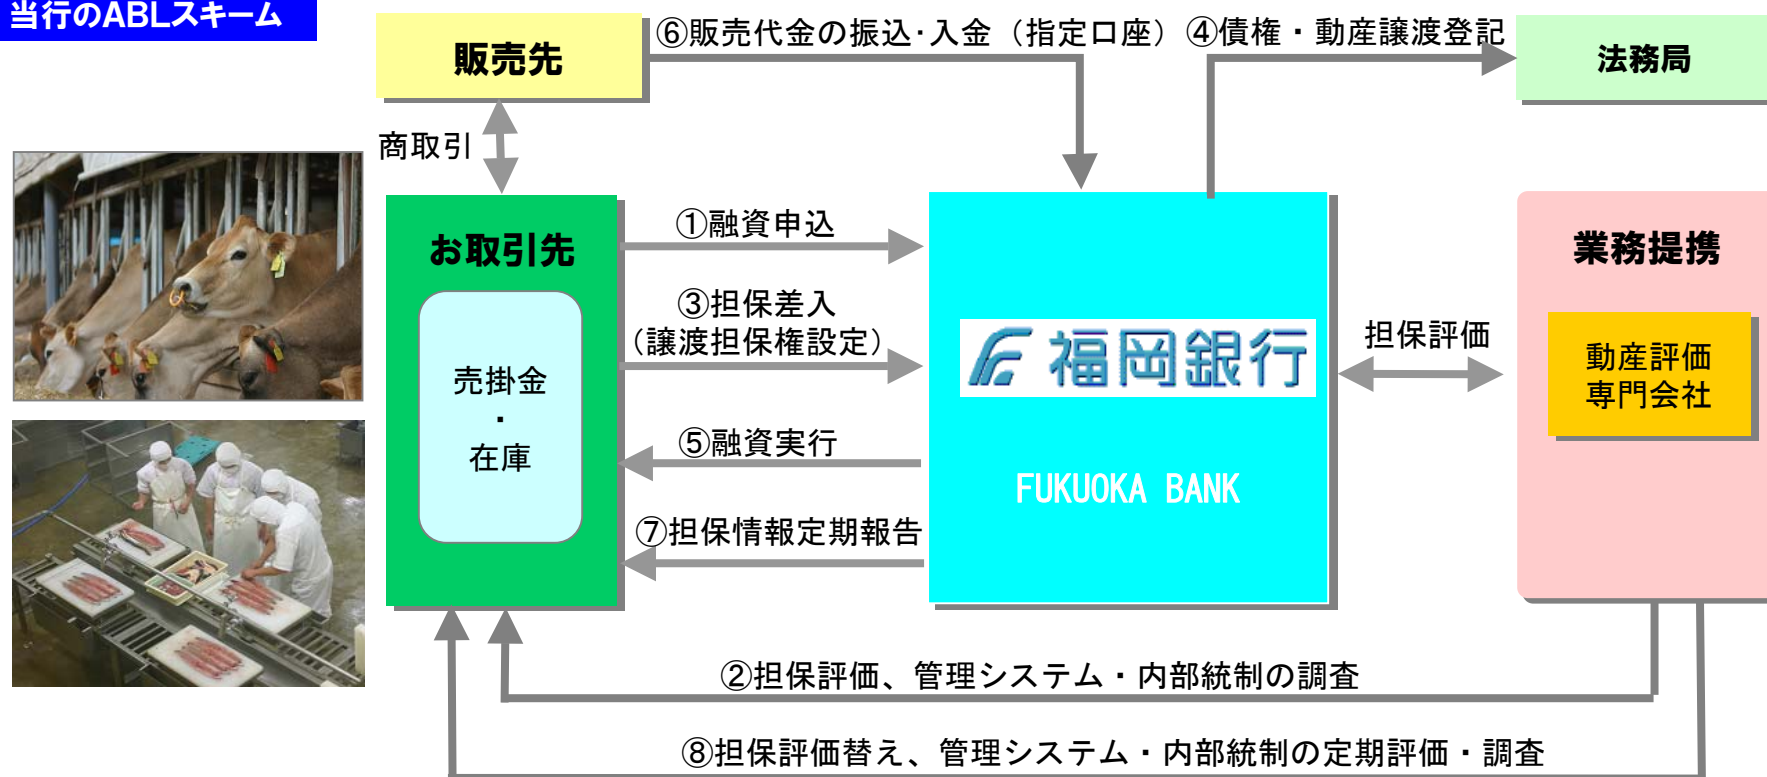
当行のABLスキーム

販売先

⑥販売代金の振込･入金（指定口座）

④債権・動産譲渡登記

法務局

商取引

お取引先

売掛金
・
在庫

①融資申込

③担保差入
（譲渡担保権設定）

⑤融資実行

⑦担保情報定期報告

福岡銀行

FUKUOKA BANK

担保評価

業務提携

動産評価
専門会社

②担保評価、管理システム・内部統制の調査

⑧担保評価替え、管理システム・内部統制の定期評価・調査